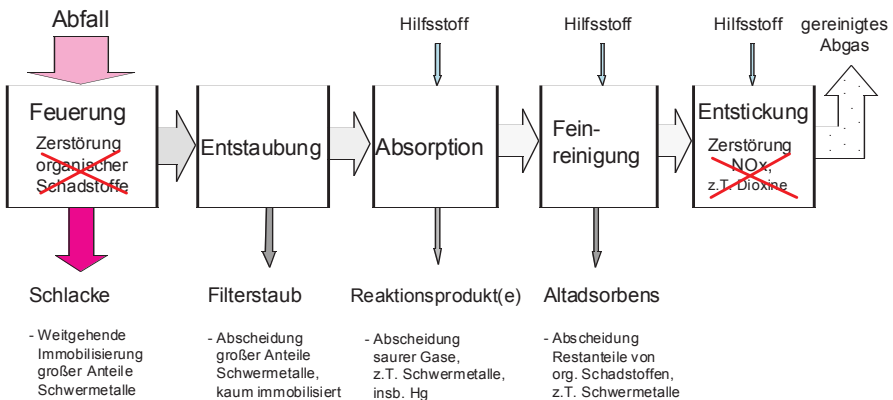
Abfall

Hilfsstoff

Hilfsstoff

Hilfsstoff

gereinigtes Abgas

Feuerung

Zerstörung organischer Schadstoffe

Entstaubung

Absorption

Feinreinigung

Entstickung

Zerstörung NOx, z.T. Dioxine

Schlacke

- Weitgehende Immobilisierung großer Anteile Schwermetalle

Filterstaub

- Abscheidung großer Anteile Schwermetalle, kaum immobilisiert

Reaktionsprodukt(e)

- Abscheidung saurer Gase, z.T. Schwermetalle, insb. Hg

Altadsorbens

- Abscheidung Restanteile von org. Schadstoffen, z.T. Schwermetalle